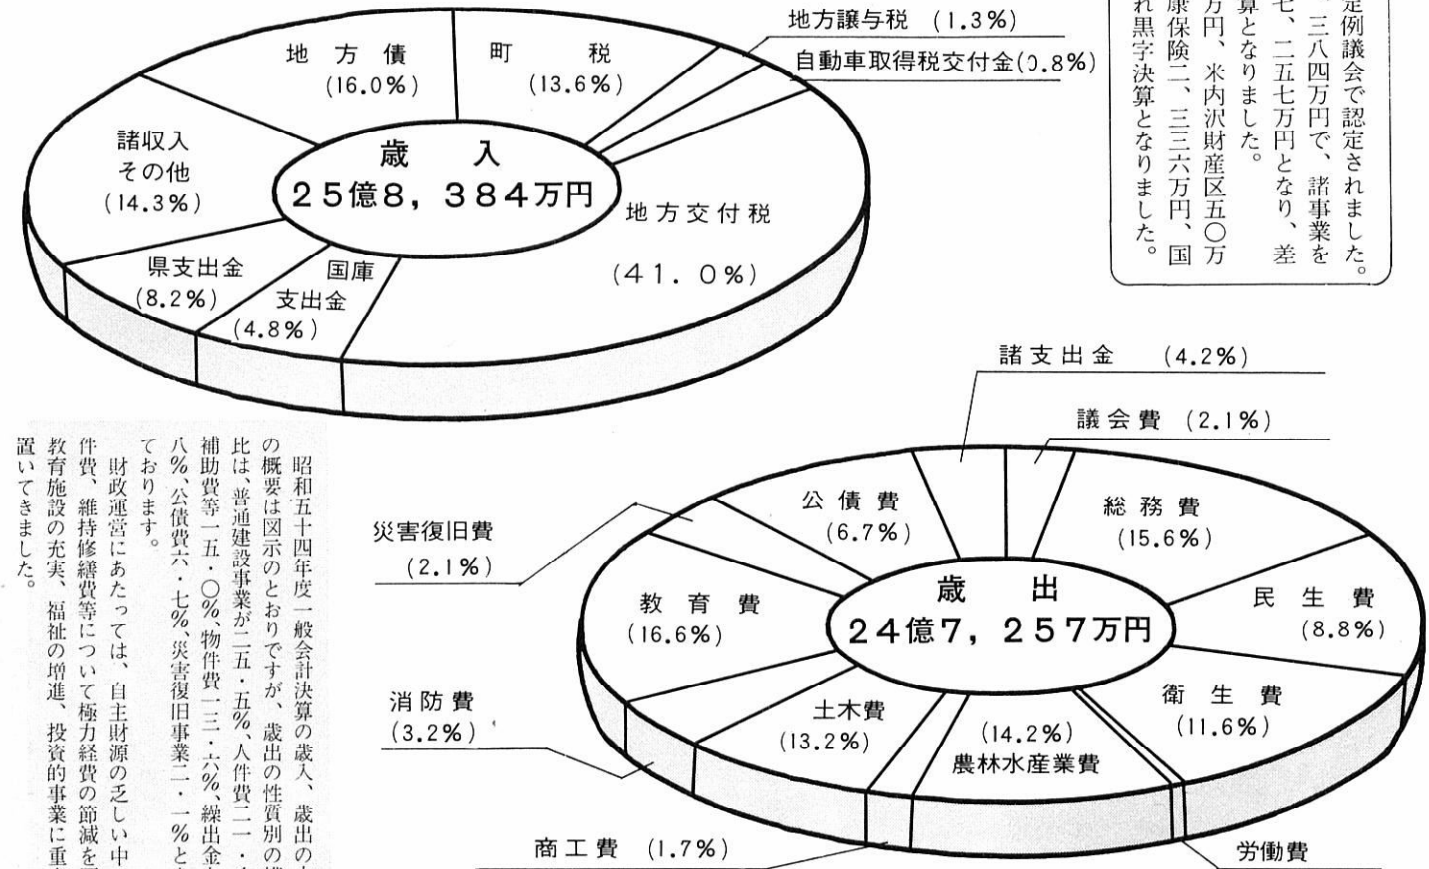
地方譲与税 (1.3%)
自動車取得税交付金(0.8%)
地方債 (16.0%)
町税 (13.6%)
諸収入 その他 (14.3%)
歳入
25億8,384万円
地方交付税 (41.0%)
県支出金 (8.2%)
国庫支出金 (4.8%)

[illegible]定例議会で認定されました。
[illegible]、三八四万円で、諸事業を
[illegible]七、二五七万円となり、差
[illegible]算となりました。
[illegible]万円、米内沢財産区五〇万
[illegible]康保険二、三三六万円、国
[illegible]れ黒字決算となりました。

諸支出金 (4.2%)
議会費 (2.1%)
公債費 (6.7%)
総務費 (15.6%)
災害復旧費 (2.1%)
教育費 (16.6%)
歳出
24億7,257万円
民生費 (8.8%)
消防費 (3.2%)
土木費 (13.2%)
(14.2%) 農林水産業費
衛生費 (11.6%)
商工費 (1.7%)
労働費

昭和五十四年度一般会計決算の歳入、歳出の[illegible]の概要は図示のとおりですが、歳出の性質別の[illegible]比は、普通建設事業が二五・五%、人件費二一・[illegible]補助費等一五・〇%、物件費一三・六%、繰出金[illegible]八%、公債費六・七%、災害復旧事業二・一%と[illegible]ております。

財政運営にあたっては、自主財源の乏しい中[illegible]件費、維持修繕費等について極力経費の節減を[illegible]教育施設の充実、福祉の増進、投資的事業に重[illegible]置いてきました。